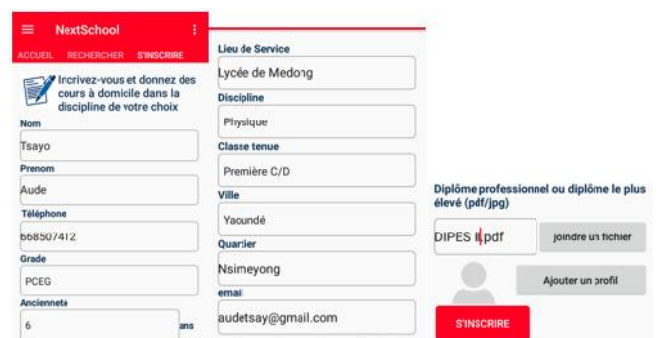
NextSchool

ACCUEIL RECHERCHER S'INSCRIRE

Incrivez-vous et donnez des cours à domicile dans la discipline de votre choix

Nom
Tsayo

Prenom
Aude

Téléphone
668507412

Grade
PCEG

Ancienneté
6 ans

Lieu de Service
Lycée de Medong

Discipline
Physique

Classe tenue
Première C/D

Ville
Yaoundé

Quartier
Nsimeyong

email
audetsay@gmail.com

Diplôme professionnel ou diplôme le plus élevé (pdf/jpg)

DIPES II.pdf

Joindre un fichier

Ajouter un profil

S'INSCRIRE